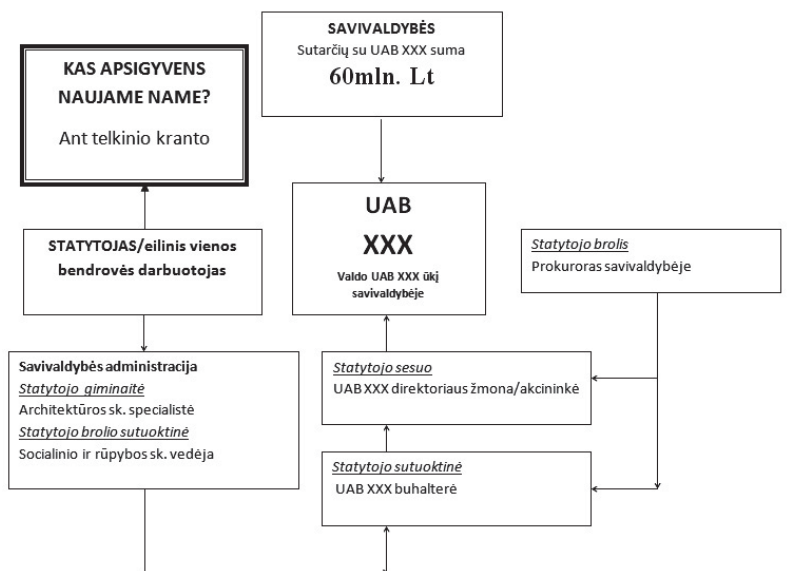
KAS APSIGYVENS NAUJAME NAME?

Ant telkinio kranto

SAVIVALDYBĖS
Sutarčių su UAB XXX suma
60mln. Lt

UAB
XXX
Valdo UAB XXX ūkį savivaldybėje

STATYTOJAS/eilinis vienos bendrovės darbuotojas

Statytojo brolis
Prokuroras savivaldybėje

Savivaldybės administracija
Statytojo giminaitė
Architektūros sk. specialistė
Statytojo brolio sutuoktinė
Socialinio ir rūpybos sk. vedėja

Statytojo sesuo
UAB XXX direktoriaus žmona/akcininkė

Statytojo sutuoktinė
UAB XXX buhalterė